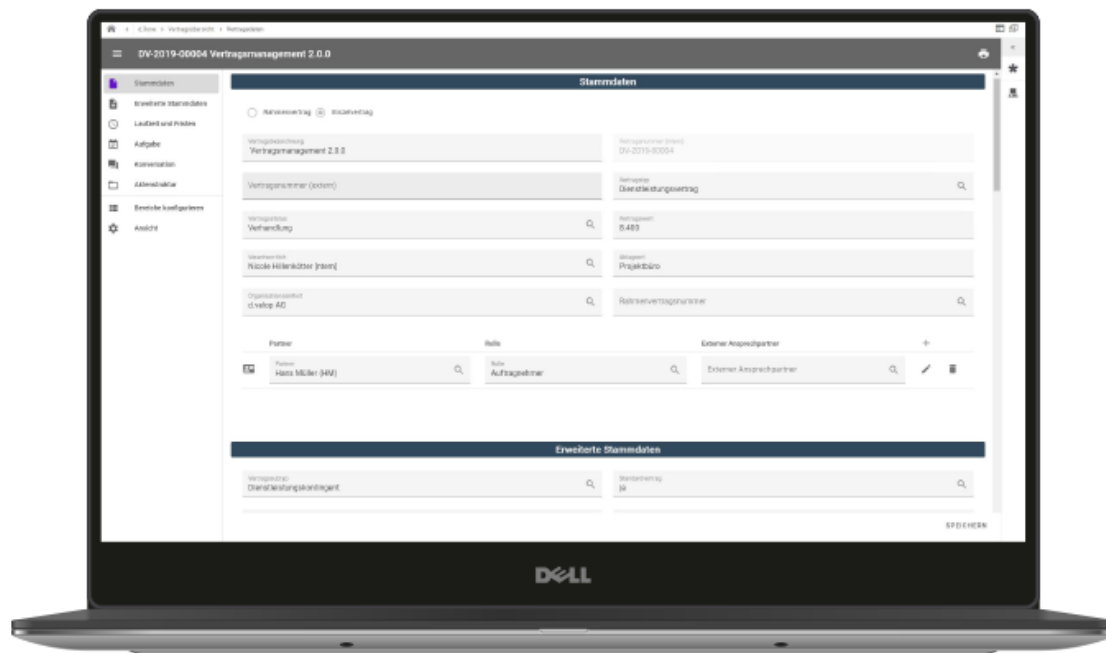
d.3one > Vertragsübersicht > Vertragsdaten

DV-2019-00004 Vertragsmanagement 2.0.0

Stammdaten
Erweiterte Stammdaten
Laufzeit und Fristen
Aufgabe
Konversation
Aktenstruktur
Bereiche konfigurieren
Ansicht

Stammdaten

Rahmenvertrag Einzelvertrag

Vertragsbezeichnung
Vertragsmanagement 2.0.0

Vertragsnummer (intern)
DV-2019-00004

Vertragsnummer (extern)

Vertragstyp
Dienstleistungsvertrag

Vertragsstatus
Verhandlung

Vertragswert
8.483

Verantwortlich
Nicole Hillenkötter (intern)

Ablageort
Projektbüro

Organisationseinheit
d.velop AG

Rahmenvertragsnummer

Partner Rolle Externer Ansprechpartner

Partner
Hans Müller (HM)

Rolle
Auftragnehmer

Externer Ansprechpartner

Erweiterte Stammdaten

Vertragsgruppe
Dienstleistungskontingent

Standardvertrag
Ja

SPEICHERN

DELL